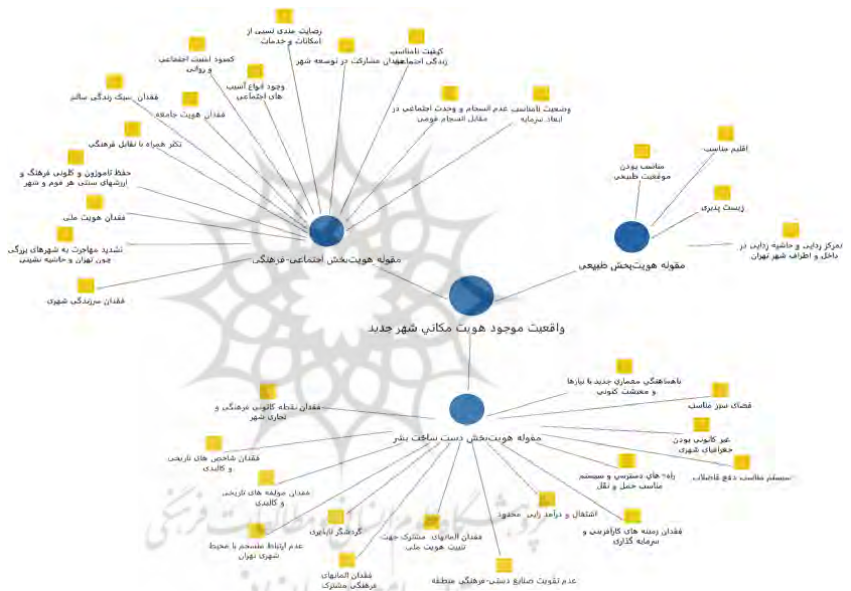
واقعیت موجود هویت مکانی شهر جدید

مقوله هویت‌بخش اجتماعی-فرهنگی

رضایت مندی نسبی از امکانات و خدمات

کیفیت نامناسب زندگی اجتماعی

فقدان مشارکت در توسعه شهر

کمبود امنیت اجتماعی و روانی

وجود انواع آسیب های اجتماعی

فقدان سبک زندگی سالم

فقدان هویت جامعه

وضعیت نامناسب عدم انسجام و وحدت اجتماعی در مقابل انسجام قومی

ابعاد سرمایه

تکثر همراه با تقابل فرهنگی

حفظ ناموزون و کانونی فرهنگ و ارزش‌های سنتی هر موم و شهر

فقدان هویت ملی

تشدید مهاجرت به شهرهای بزرگی چون تهران و حاشیه نشینی

فقدان سرزندگی شهری

مقوله هویت‌بخش طبیعی

مناسب بودن موقعیت طبیعی

اقلیم مناسب

زیست پذیری

تمرکز زدایی و حاشیه زدایی در داخل و اطراف شهر تهران

مقوله هویت‌بخش دست ساخت بشر

ناهماهنگی معماری جدید با نیازها و معیشت کنونی

فضای سبز مناسب

غیر کانونی بودن جغرافیای شهری

سیستم نامناسب دفع فاضلاب

راه‌ها، های دسترسی و سیستم مناسب حمل و نقل

فقدان زمینه های کارآفرینی و سرمایه گذاری

اشتغال و درآمد زایی محدود

عدم تقویت صنایع دستی-فرهنگی منطقه

فقدان المانهای مشترک جهت تثبیت هویت ملی

فقدان المانهای فرهنگی مشترک

گردشگر ناپذیری

عدم ارتباط منسجم با محیط شهری تهران

فقدان مولفه های تاریخی و کالبدی

فقدان شاخص های تاریخی و کالبدی

فقدان نقطه کانونی فرهنگی و تجاری شهر